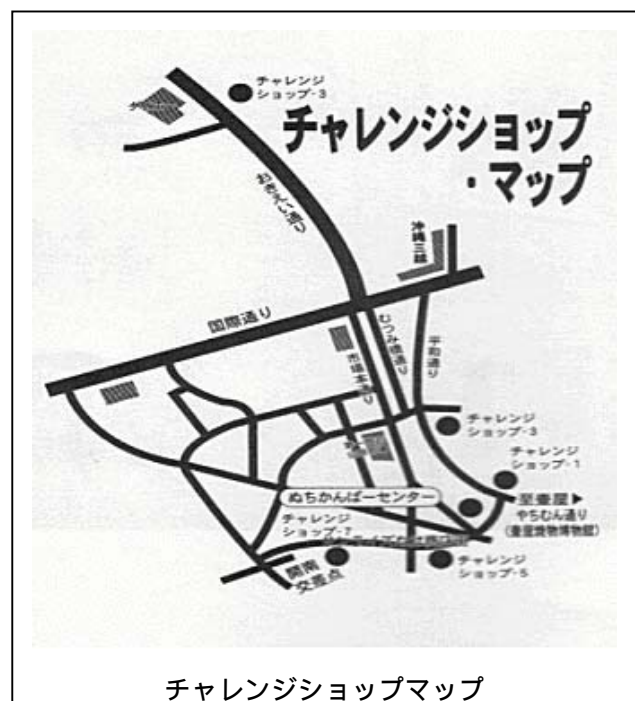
チャレンジ
ショップ･3

チャレンジショップ
・マップ

おきえい通り

沖縄三越

国際通り

むつみ橋通り

平和通り

市場本通り

チャレンジ
ショップ･3

チャレンジ
ショップ･1

ぬちかんぱーセンター

壺屋▶
やちむん通り
(壺屋焼物博物館)

チャレンジ
ショップ･7

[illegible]

チャレンジ
ショップ･5

開南
交差点

チャレンジショップマップ